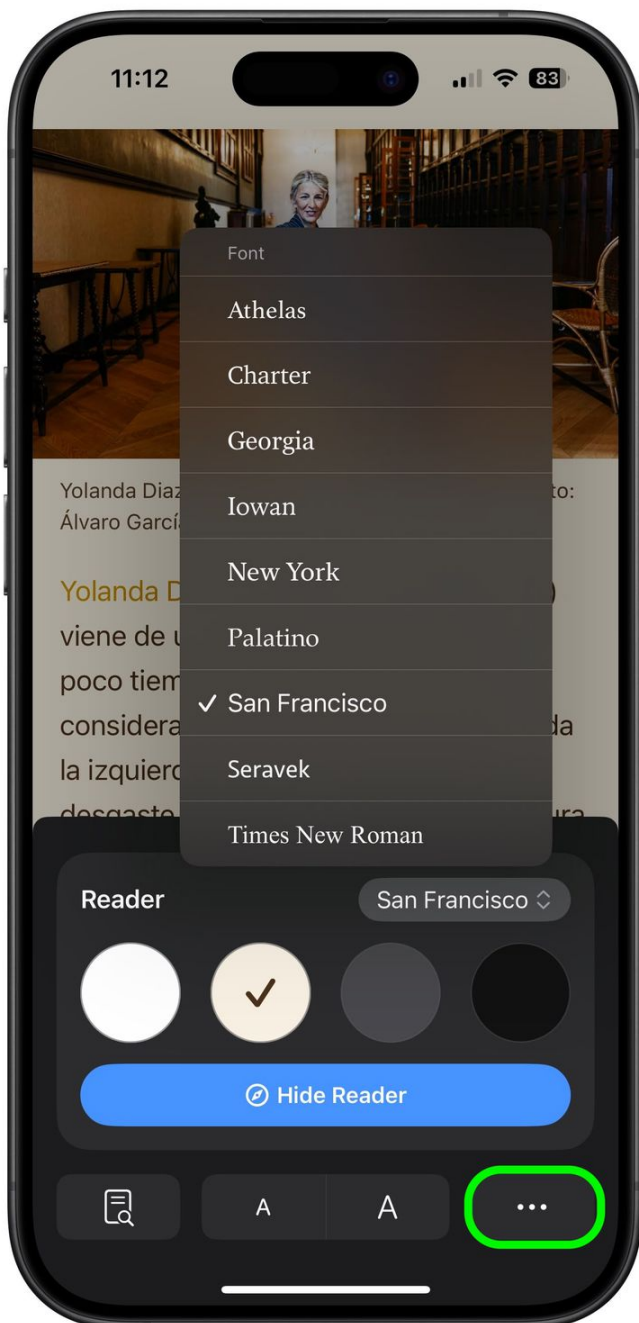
11:12

83

Yolanda Diaz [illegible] to:
Álvaro Garcí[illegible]

Yolanda D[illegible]
viene de u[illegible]
poco tiem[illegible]
considera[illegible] da
la izquierd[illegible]
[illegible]

Font

Athelas

Charter

Georgia

Iowan

New York

Palatino

✓ San Francisco

Seravek

Times New Roman

Reader

San Francisco

Hide Reader

A

A

...